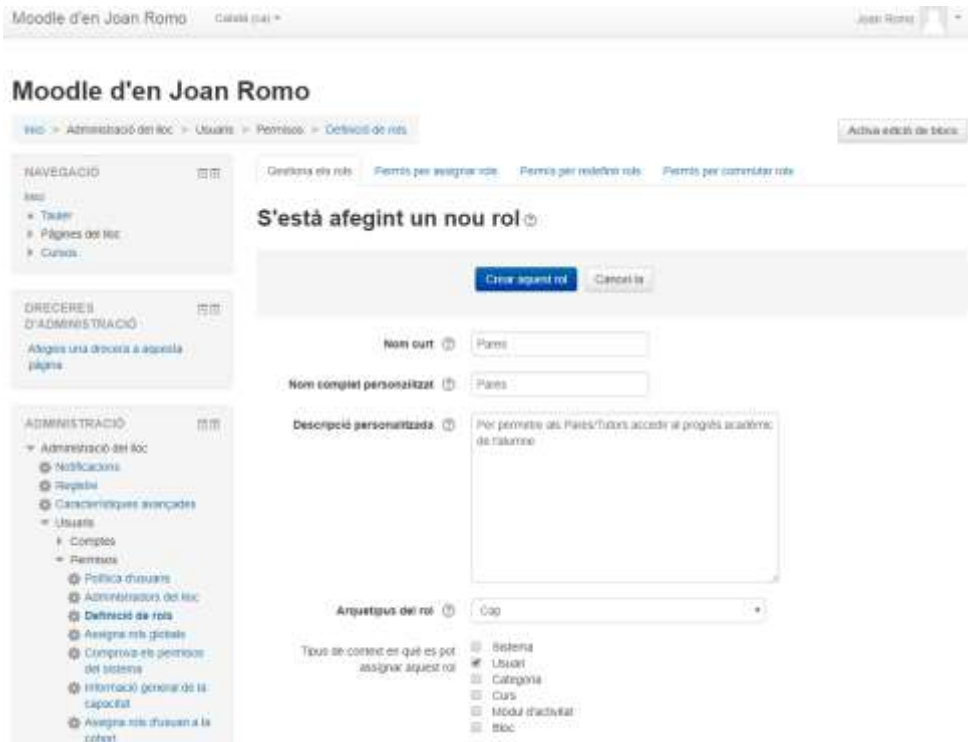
Moodle d'en Joan Romo Català (ca) ▾

Joan Romo

Moodle d'en Joan Romo

Inici > Administració del lloc > Usuaris > Permisos > Definició de rols

Activa edició de blocs

NAVEGACIÓ

Inici
Tauler
Pàgines del lloc
Cursos

DRECERES D'ADMINISTRACIÓ

Afegeix una drecera a aquesta pàgina

ADMINISTRACIÓ

Administració del lloc
Notificacions
Registre
Característiques avançades
Usuaris
Comptes
Permisos
Política d'usuaris
Administradors del lloc
Definició de rols
Assigna rols globals
Comprova els permisos del sistema
Informació general de la capacitat
Assigna rols d'usuari a la cohort

Gestiona els rols | Permís per assignar rols | Permís per redefinir rols | Permís per commutar rols

S'està afegint un nou rol

Crear aquest rol | Cancel·la

Nom curt: Pares

Nom complet personalitzat: Pares

Descripció personalitzada: Per permetre als Pares/Tutors accedir al progrés acadèmic de l'alumne

Arquetipus del rol: Cap

Tipus de context en què es pot assignar aquest rol
Sistema
Usuari
Categoria
Curs
Mòdul d'activitat
Bloc